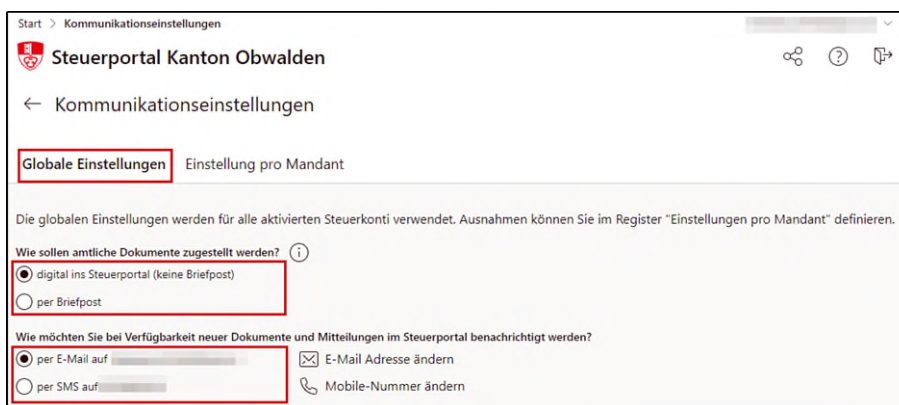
Start > Kommunikationseinstellungen

Steuerportal Kanton Obwalden

← Kommunikationseinstellungen

Globale Einstellungen Einstellung pro Mandant

Die globalen Einstellungen werden für alle aktivierten Steuerkonti verwendet. Ausnahmen können Sie im Register "Einstellungen pro Mandant" definieren.

Wie sollen amtliche Dokumente zugestellt werden?

digital ins Steuerportal (keine Briefpost)

per Briefpost

Wie möchten Sie bei Verfügbarkeit neuer Dokumente und Mitteilungen im Steuerportal benachrichtigt werden?

per E-Mail auf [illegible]

per SMS auf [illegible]

E-Mail Adresse ändern

Mobile-Nummer ändern